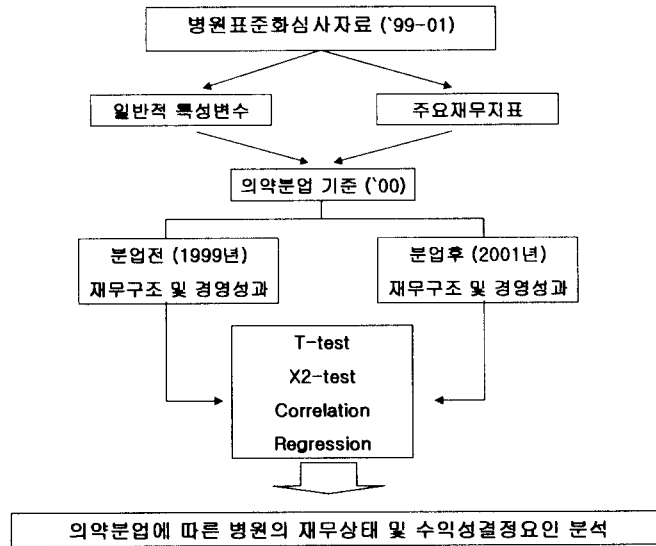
병원표준화심사자료 (`99-01)

일반적 특성변수

주요재무지표

의약분업 기준 (`00)

분업전 (1999년)
재무구조 및 경영성과

분업후 (2001년)
재무구조 및 경영성과

T-test
X2-test
Correlation
Regression

의약분업에 따른 병원의 재무상태 및 수익성결정요인 분석